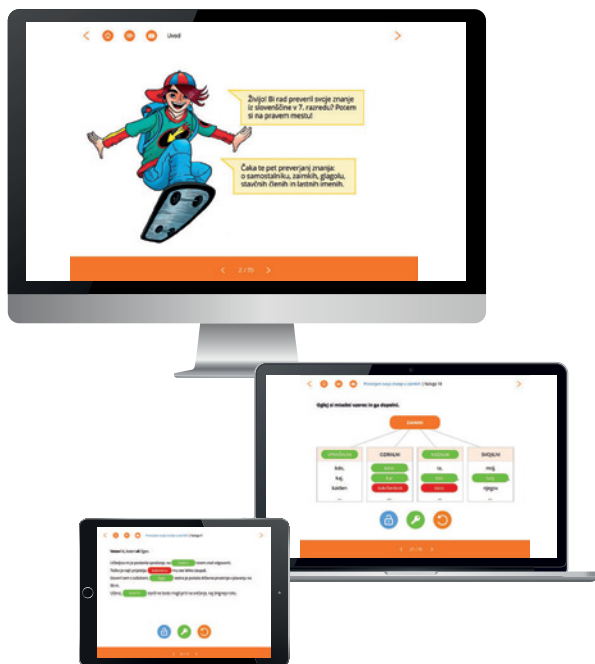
Uvod

Živijo! Bi rad preveril svoje znanje iz slovenščine v 7. razredu? Potem si na pravem mestu!

Čaka te pet preverjanj znanja: o samostalniku, zaimkih, glagolu, stavčnih členih in lastnih imenih.

2 / 75

Preverjam svoje znanje o zaimkih | Naloga 19

Oglej si miselni vzorec in ga dopolni.

ZAIMKI

VPRAŠALNI
kdo,
kaj,
kakšen

OZIRALNI

KAZALNI
ta,

SVOJILNI
moj,
njegov

27 / 75

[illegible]

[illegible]